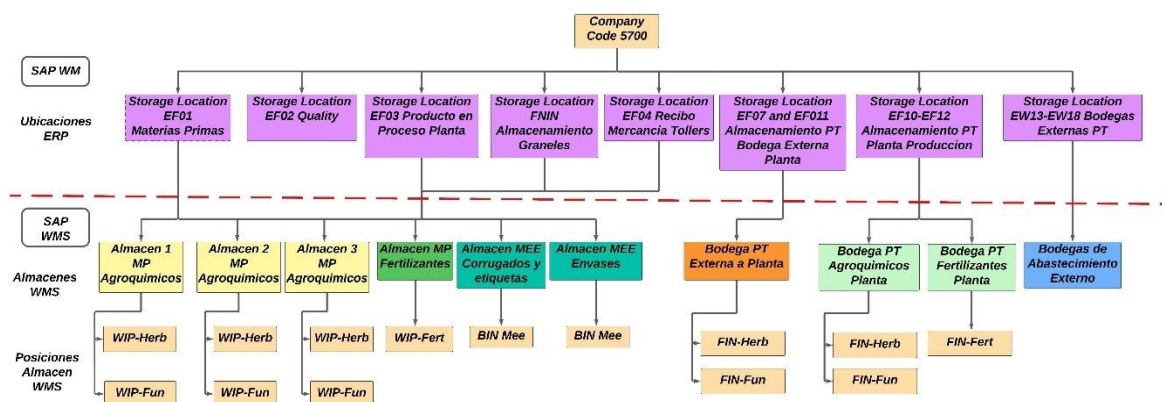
Company Code 5700

SAP WM

Ubicaciones ERP

Storage Location EF01 Materias Primas

Storage Location EF02 Quality

Storage Location EF03 Producto en Proceso Planta

Storage Location FNIN Almacenamiento Graneles

Storage Location EF04 Recibo Mercancia Tollers

Storage Location EF07 and EF011 Almacenamiento PT Bodega Externa Planta

Storage Location EF10-EF12 Almacenamiento PT Planta Produccion

Storage Location EW13-EW18 Bodegas Externas PT

SAP WMS

Almacenes WMS

Almacen 1 MP Agroquimicos

Almacen 2 MP Agroquimicos

Almacen 3 MP Agroquimicos

Almacen MP Fertilizantes

Almacen MEE Corrugados y etiquetas

Almacen MEE Envases

Bodega PT Externa a Planta

Bodega PT Agroquimicos Planta

Bodega PT Fertilizantes Planta

Bodegas de Abastecimiento Externo

Posiciones Almacen WMS

WIP-Herb

WIP-Fun

WIP-Herb

WIP-Fun

WIP-Herb

WIP-Fun

WIP-Fert

BIN Mee

BIN Mee

FIN-Herb

FIN-Fun

FIN-Herb

FIN-Fun

FIN-Fert